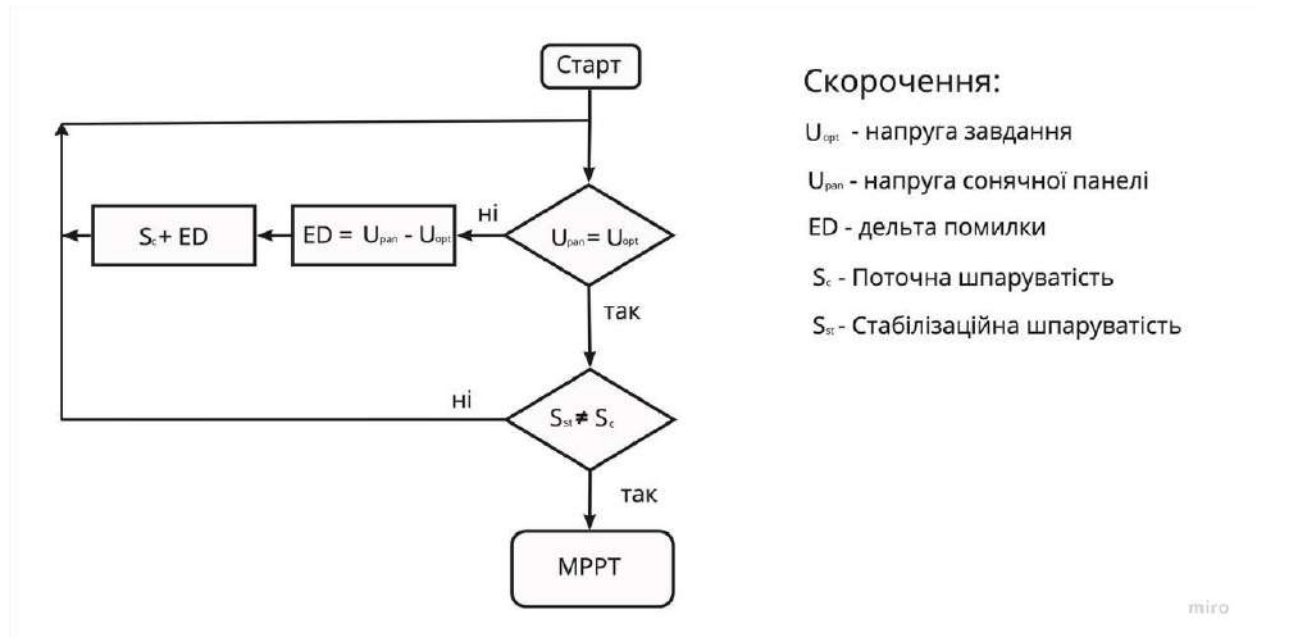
Старт

ні

$S_c + ED$

$ED = U_{pan} - U_{opt}$

$U_{pan} = U_{opt}$

так

ні

$S_{st} \neq S_c$

так

MPPT

Скорочення:

$U_{opt}$ - напруга завдання

$U_{pan}$ - напруга сонячної панелі

ED - дельта помилки

$S_c$ - Поточна шпаруватість

$S_{st}$ - Стабілізаційна шпаруватість

miro